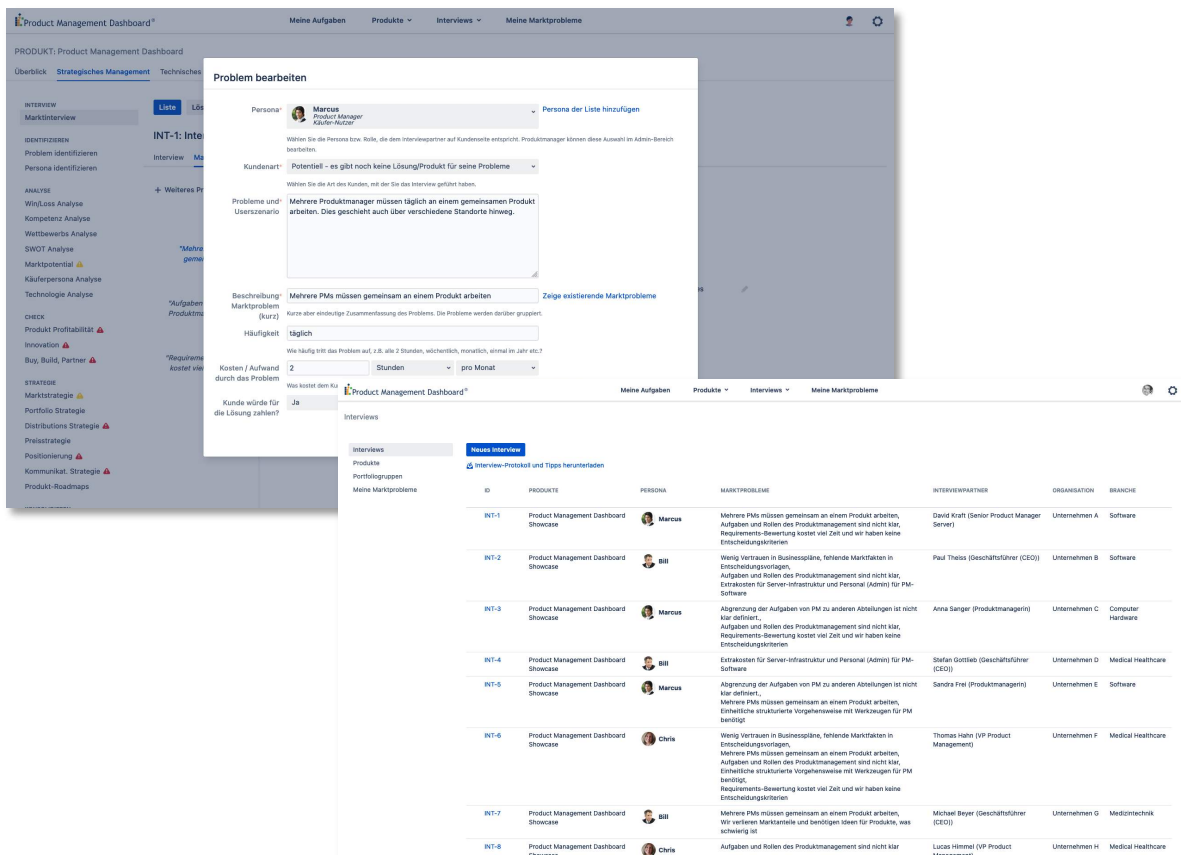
Product Management Dashboard® Meine Aufgaben Produkte Interviews Meine Marktprobleme

PRODUKT: Product Management Dashboard

Überblick Strategisches Management Technisches

INTERVIEW
Marktinterview

IDENTIFIZIEREN
Problem identifizieren
Persona identifizieren

ANALYSE
Win/Loss Analyse
Kompetenz Analyse
Wettbewerbs Analyse
SWOT Analyse
Marktpotential
Käuferpersona Analyse
Technologie Analyse

CHECK
Produkt Profitabilität
Innovation
Buy, Build, Partner

STRATEGIE
Marktstrategie
Portfolio Strategie
Distributions Strategie
Preisstrategie
Positionierung
Kommunikat. Strategie
Produkt-Roadmaps

Liste Lös

INT-1: Inter

Interview Ma

+ Weiteres Pr

"Mehrere gemein

"Aufgaben Produktma

"Requireme kostet vie

Problem bearbeiten

Persona* Marcus Product Manager Käufer-Nutzer Persona der Liste hinzufügen

Wählen Sie die Persona bzw. Rolle, die dem Interviewpartner auf Kundenseite entspricht. Produktmanager können diese Auswahl im Admin-Bereich bearbeiten.

Kundenart* Potentiell - es gibt noch keine Lösung/Produkt für seine Probleme

Wählen Sie die Art des Kunden, mit der Sie das Interview geführt haben.

Probleme und Userszenario* Mehrere Produktmanager müssen täglich an einem gemeinsamen Produkt arbeiten. Dies geschieht auch über verschiedene Standorte hinweg.

Beschreibung Marktproblem (kurz)* Mehrere PMs müssen gemeinsam an einem Produkt arbeiten Zeige existierende Marktprobleme

Kurze aber eindeutige Zusammenfassung des Problems. Die Probleme werden darüber gruppiert.

Häufigkeit täglich

Wie häufig tritt das Problem auf, z.B. alle 2 Stunden, wöchentlich, monatlich, einmal im Jahr etc.?

Kosten / Aufwand durch das Problem 2 Stunden pro Monat

Was kostet dem Ku

Kunde würde für die Lösung zahlen? Ja

Product Management Dashboard® Meine Aufgaben Produkte Interviews Meine Marktprobleme

Interviews

Interviews
Produkte
Portfoliogruppen
Meine Marktprobleme

Neues Interview
Interview-Protokoll und Tipps herunterladen

| ID | PRODUKTE | PERSONA | MARKTPROBLEME | INTERVIEWPARTNER | ORGANISATION | BRANCHE |
|---|---|---|---|---|---|---|
| INT-1 | Product Management Dashboard Showcase | Marcus | Mehrere PMs müssen gemeinsam an einem Produkt arbeiten, Aufgaben und Rollen des Produktmanagement sind nicht klar, Requirements-Bewertung kostet viel Zeit und wir haben keine Entscheidungskriterien | David Kraft (Senior Product Manager Server) | Unternehmen A | Software |
| INT-2 | Product Management Dashboard Showcase | Bill | Wenig Vertrauen in Businesspläne, fehlende Marktfakten in Entscheidungsvorlagen, Aufgaben und Rollen des Produktmanagement sind nicht klar, Extrakosten für Server-Infrastruktur und Personal (Admin) für PM-Software | Paul Theiss (Geschäftsführer (CEO)) | Unternehmen B | Software |
| INT-3 | Product Management Dashboard Showcase | Marcus | Abgrenzung der Aufgaben von PM zu anderen Abteilungen ist nicht klar definiert., Aufgaben und Rollen des Produktmanagement sind nicht klar, Requirements-Bewertung kostet viel Zeit und wir haben keine Entscheidungskriterien | Anna Sanger (Produktmanagerin) | Unternehmen C | Computer Hardware |
| INT-4 | Product Management Dashboard Showcase | Bill | Extrakosten für Server-Infrastruktur und Personal (Admin) für PM-Software | Stefan Gottlieb (Geschäftsführer (CEO)) | Unternehmen D | Medical Healthcare |
| INT-5 | Product Management Dashboard Showcase | Marcus | Abgrenzung der Aufgaben von PM zu anderen Abteilungen ist nicht klar definiert., Mehrere PMs müssen gemeinsam an einem Produkt arbeiten, Einheitliche strukturierte Vorgehensweise mit Werkzeugen für PM benötigt | Sandra Frei (Produktmanagerin) | Unternehmen E | Software |
| INT-6 | Product Management Dashboard Showcase | Chris | Wenig Vertrauen in Businesspläne, fehlende Marktfakten in Entscheidungsvorlagen, Mehrere PMs müssen gemeinsam an einem Produkt arbeiten, Aufgaben und Rollen des Produktmanagement sind nicht klar, Einheitliche strukturierte Vorgehensweise mit Werkzeugen für PM benötigt, Requirements-Bewertung kostet viel Zeit und wir haben keine Entscheidungskriterien | Thomas Hahn (VP Product Management) | Unternehmen F | Medical Healthcare |
| INT-7 | Product Management Dashboard Showcase | Bill | Mehrere PMs müssen gemeinsam an einem Produkt arbeiten, Wir verlieren Marktanteile und benötigen Ideen für Produkte, was schwierig ist | Michael Beyer (Geschäftsführer (CEO)) | Unternehmen G | Medizintechnik |
| INT-8 | Product Management Dashboard Showcase | Chris | Aufgaben und Rollen des Produktmanagement sind nicht klar | Lucas Himmel (VP Product Management) | Unternehmen H | Medical Healthcare |